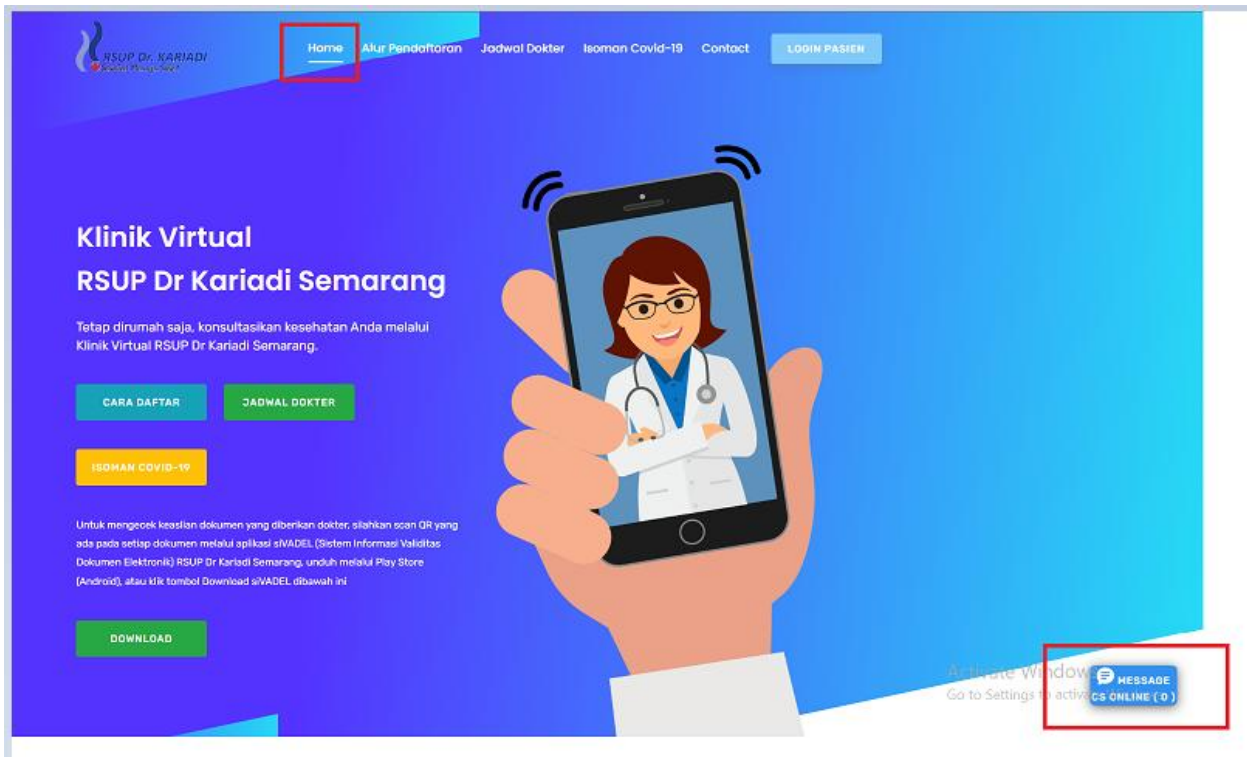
RSUP Dr. KARIADI
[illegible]

Home Alur Pendaftaran Jadwal Dokter Isoman Covid-19 Contact LOGIN PASIEN

Klinik Virtual
RSUP Dr Kariadi Semarang

Tetap dirumah saja, konsultasikan kesehatan Anda melalui Klinik Virtual RSUP Dr Kariadi Semarang.

CARA DAFTAR

JADWAL DOKTER

ISOMAN COVID-19

Untuk mengecek keaslian dokumen yang diberikan dokter, silahkan scan QR yang ada pada setiap dokumen melalui aplikasi siVADEL (Sistem Informasi Validitas Dokumen Elektronik) RSUP Dr Kariadi Semarang, unduh melalui Play Store (Android), atau klik tombol Download siVADEL dibawah ini

DOWNLOAD

Activate Windows
Go to Settings to activate

MESSAGE
CS ONLINE ( 0 )